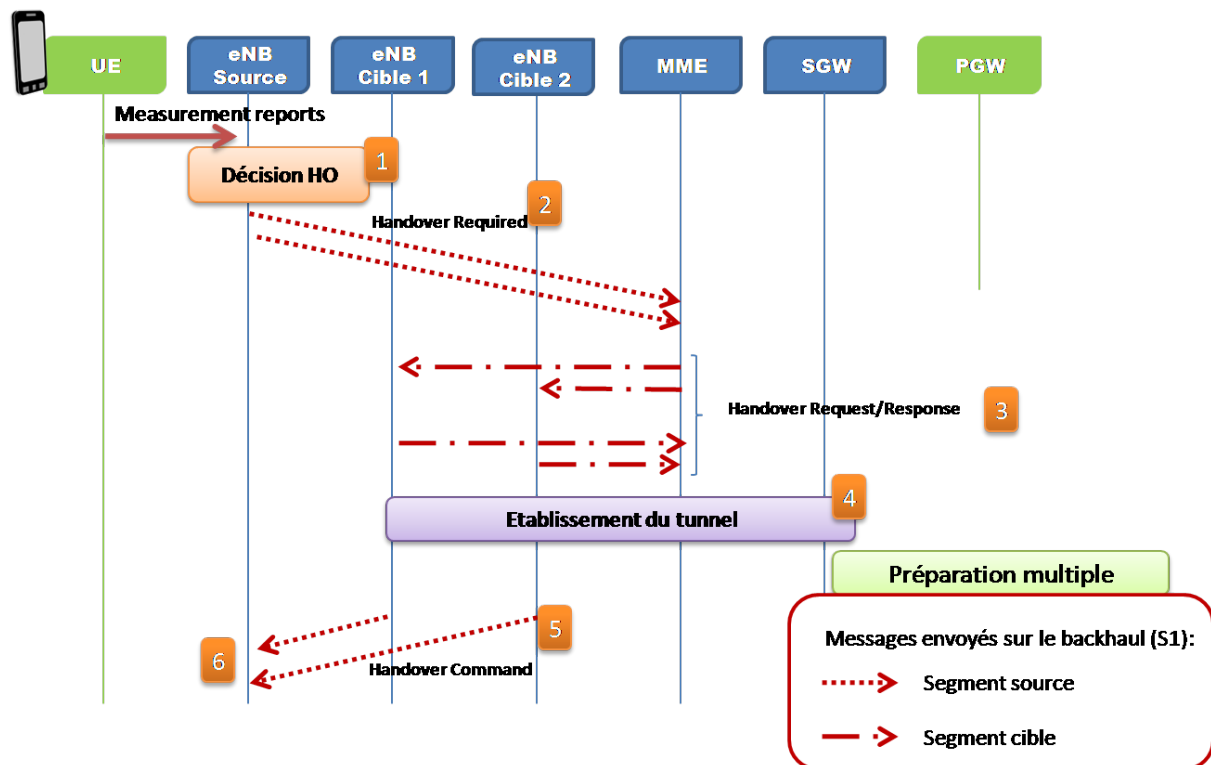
UE

eNB Source

eNB Cible 1

eNB Cible 2

MME

SGW

PGW

Measurement reports

Décision HO

1

2

Handover Required

Handover Request/Response

3

Etablissement du tunnel

4

Préparation multiple

5

6

Handover Command

Messages envoyés sur le backhaul (S1):

Segment source

Segment cible